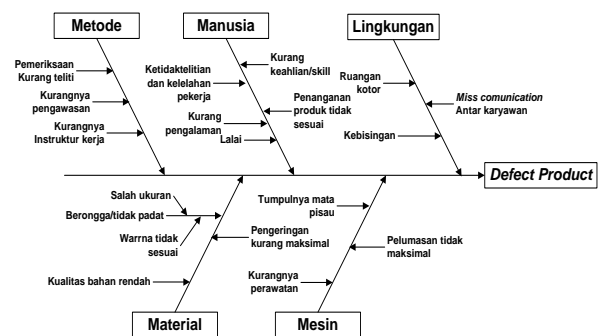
Metode

Pemeriksaan Kurang teliti

Kurangnya pengawasan

Kurangnya Instruktur kerja

Manusia

Ketidaktelitian dan kelelahan pekerja

Kurang keahlian/skill

Penanganan produk tidak sesuai

Kurang pengalaman

Lalai

Lingkungan

Ruangan kotor

Miss comunication Antar karyawan

Kebisingan

Defect Product

Salah ukuran

Berongga/tidak padat

Warrna tidak sesuai

Kualitas bahan rendah

Material

Tumpulnya mata pisau

Pengeringan kurang maksimal

Pelumasan tidak maksimal

Kurangnya perawatan

Mesin